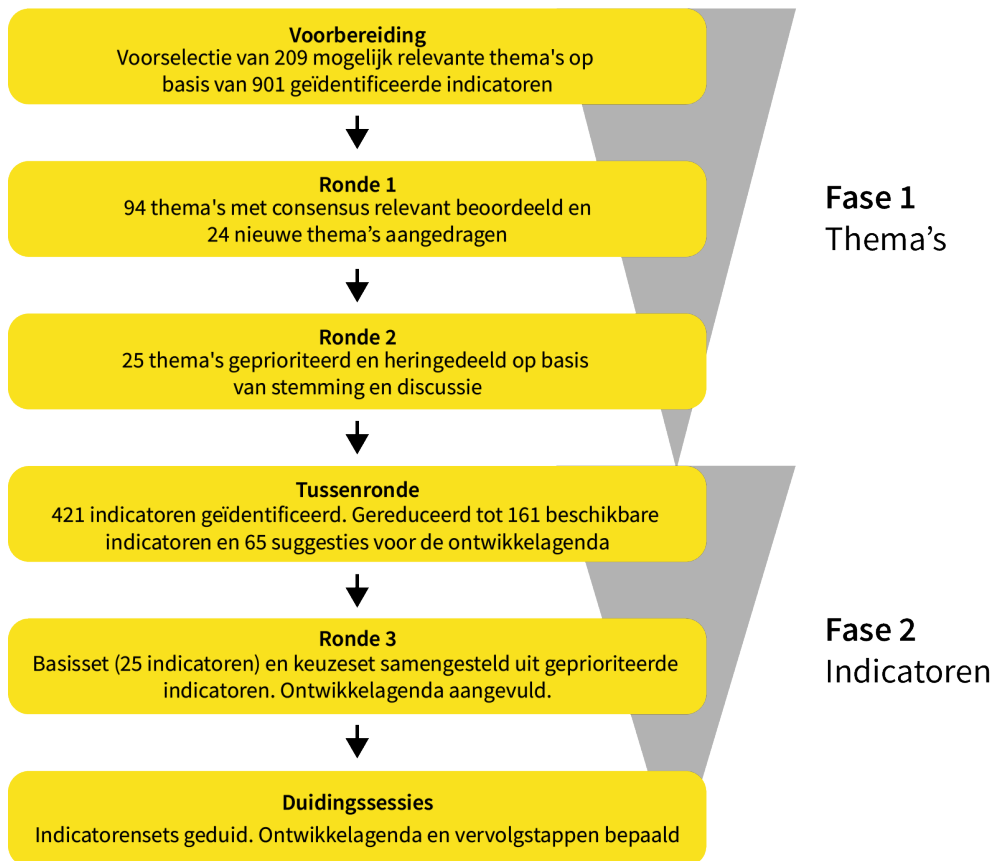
Voorbereiding
Voorselectie van 209 mogelijk relevante thema's op basis van 901 geïdentificeerde indicatoren

Ronde 1
94 thema's met consensus relevant beoordeeld en 24 nieuwe thema's aangedragen

Ronde 2
25 thema's geprioriteerd en heringedeeld op basis van stemming en discussie

Fase 1
Thema's

Tussenronde
421 indicatoren geïdentificeerd. Gereduceerd tot 161 beschikbare indicatoren en 65 suggesties voor de ontwikkelagenda

Ronde 3
Basisset (25 indicatoren) en keuzeset samengesteld uit geprioriteerde indicatoren. Ontwikkelagenda aangevuld.

Duidingssessies
Indicatorensets geduid. Ontwikkelagenda en vervolgstappen bepaald

Fase 2
Indicatoren